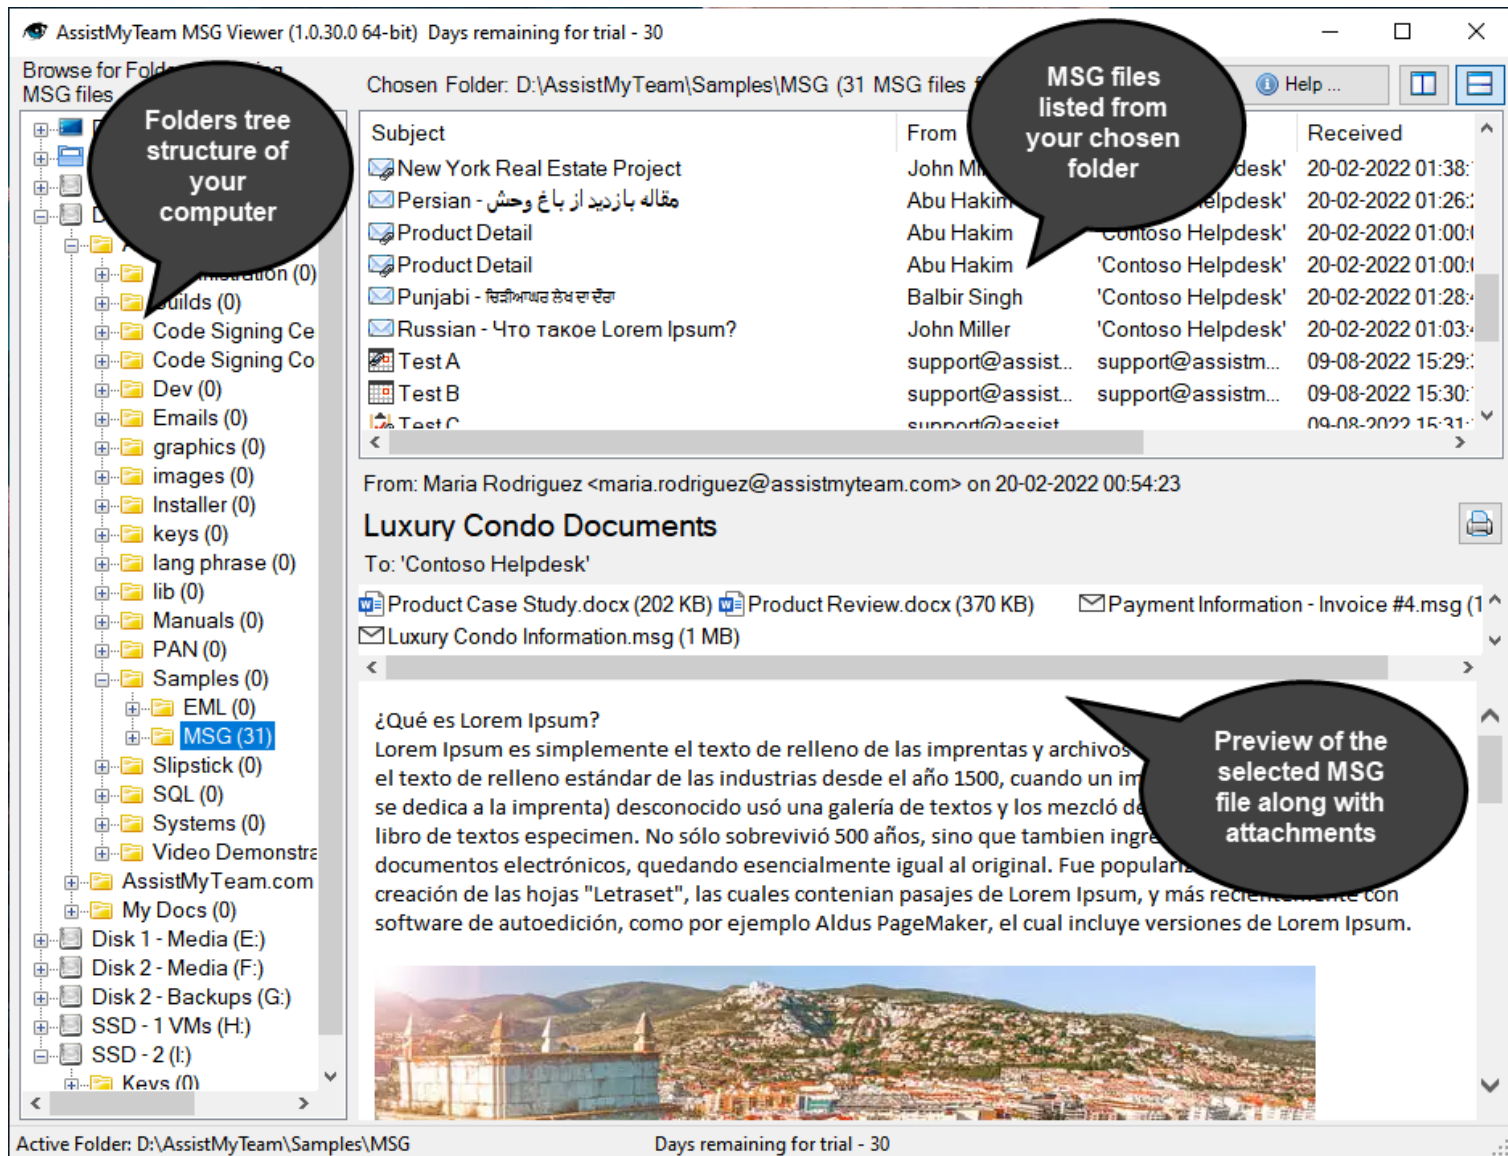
AssistMyTeam MSG Viewer (1.0.30.0 64-bit) Days remaining for trial - 30

Browse for Fold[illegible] MSG files

Folders tree structure of your computer

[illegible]ation (0)
Builds (0)
Code Signing Ce
Code Signing Co
Dev (0)
Emails (0)
graphics (0)
images (0)
Installer (0)
keys (0)
lang phrase (0)
lib (0)
Manuals (0)
PAN (0)
Samples (0)
EML (0)
MSG (31)
Slipstick (0)
SQL (0)
Systems (0)
Video Demonstra
AssistMyTeam.com
My Docs (0)
Disk 1 - Media (E:)
Disk 2 - Media (F:)
Disk 2 - Backups (G:)
SSD - 1 VMs (H:)
SSD - 2 (I:)
Keys (0)

Chosen Folder: D:\AssistMyTeam\Samples\MSG (31 MSG files f

MSG files listed from your chosen folder

Help ...

| Subject | From | | Received |
|---|---|---|---|
| New York Real Estate Project | John Mi | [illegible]desk' | 20-02-2022 01:38: |
| Persian - مقاله بازدید از باغ وحش | Abu Hakim | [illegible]elpdesk' | 20-02-2022 01:26: |
| Product Detail | Abu Hakim | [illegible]ontoso Helpdesk' | 20-02-2022 01:00: |
| Product Detail | Abu Hakim | 'Contoso Helpdesk' | 20-02-2022 01:00: |
| Punjabi - ਚਿੜੀਆਘਰ ਲੇਖ ਦਾ ਦੌਰਾ | Balbir Singh | 'Contoso Helpdesk' | 20-02-2022 01:28: |
| Russian - Что такое Lorem Ipsum? | John Miller | 'Contoso Helpdesk' | 20-02-2022 01:03: |
| Test A | support@assist... | support@assistm... | 09-08-2022 15:29: |
| Test B | support@assist... | support@assistm... | 09-08-2022 15:30: |
| Test C | support@assist | | 09-08-2022 15:31: |

From: Maria Rodriguez <maria.rodriguez@assistmyteam.com> on 20-02-2022 00:54:23

Luxury Condo Documents

To: 'Contoso Helpdesk'

Product Case Study.docx (202 KB) Product Review.docx (370 KB) Payment Information - Invoice #4.msg (1
Luxury Condo Information.msg (1 MB)

¿Qué es Lorem Ipsum?
Lorem Ipsum es simplemente el texto de relleno de las imprentas y archivos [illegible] el texto de relleno estándar de las industrias desde el año 1500, cuando un im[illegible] se dedica a la imprenta) desconocido usó una galería de textos y los mezcló de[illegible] libro de textos especimen. No sólo sobrevivió 500 años, sino que tambien ingre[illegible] documentos electrónicos, quedando esencialmente igual al original. Fue populari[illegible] creación de las hojas "Letraset", las cuales contenian pasajes de Lorem Ipsum, y más recie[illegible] con software de autoedición, como por ejemplo Aldus PageMaker, el cual incluye versiones de Lorem Ipsum.

Preview of the selected MSG file along with attachments

Active Folder: D:\AssistMyTeam\Samples\MSG Days remaining for trial - 30